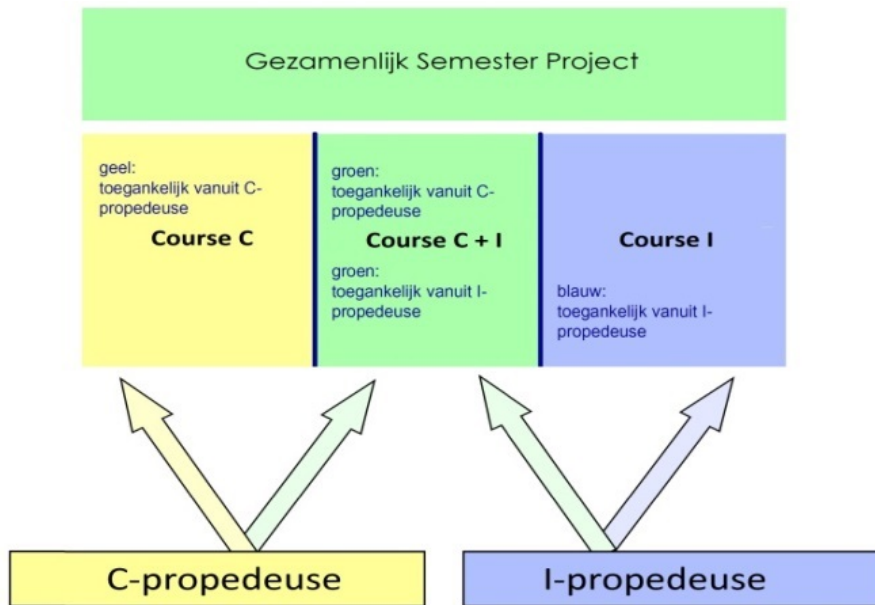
Gezamenlijk Semester Project

geel:
toegankelijk vanuit C-propedeuse

Course C

groen:
toegankelijk vanuit C-propedeuse

Course C + I

groen:
toegankelijk vanuit I-propedeuse

Course I

blauw:
toegankelijk vanuit I-propedeuse

C-propedeuse

I-propedeuse